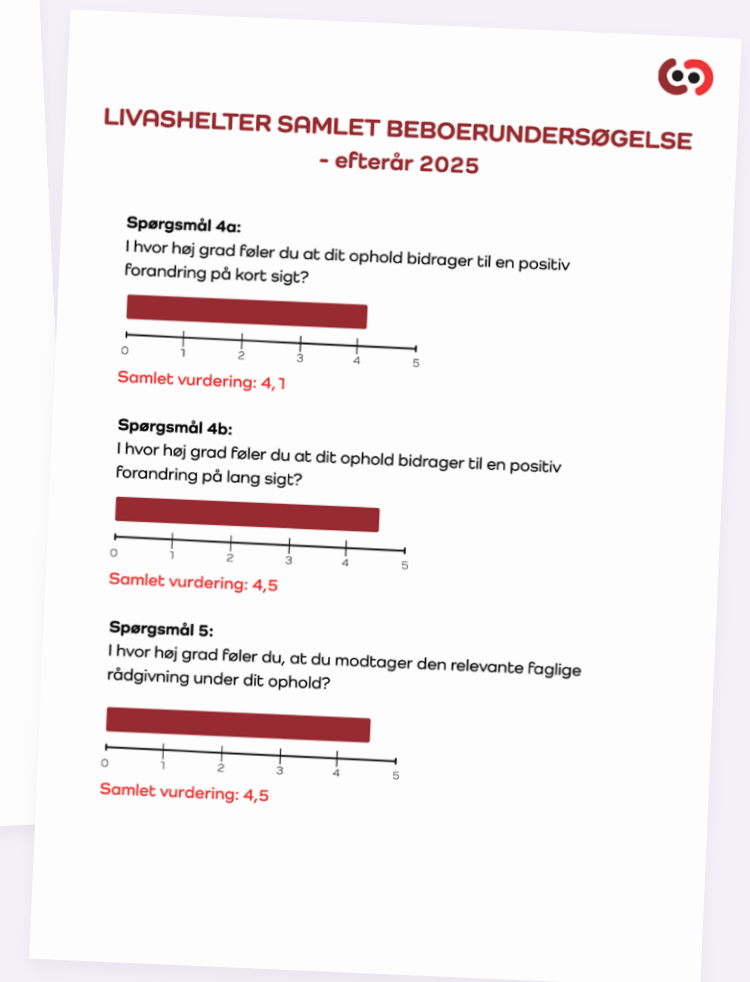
LIVASHELTER SAMLET BEBOERUNDERSØGELSE - efterår 2025

Spørgsmål 4a:
I hvor høj grad føler du at dit ophold bidrager til en positiv forandring på kort sigt?

0 1 2 3 4 5

Samlet vurdering: 4,1

Spørgsmål 4b:
I hvor høj grad føler du at dit ophold bidrager til en positiv forandring på lang sigt?

0 1 2 3 4 5

Samlet vurdering: 4,5

Spørgsmål 5:
I hvor høj grad føler du, at du modtager den relevante faglige rådgivning under dit ophold?

0 1 2 3 4 5

Samlet vurdering: 4,5